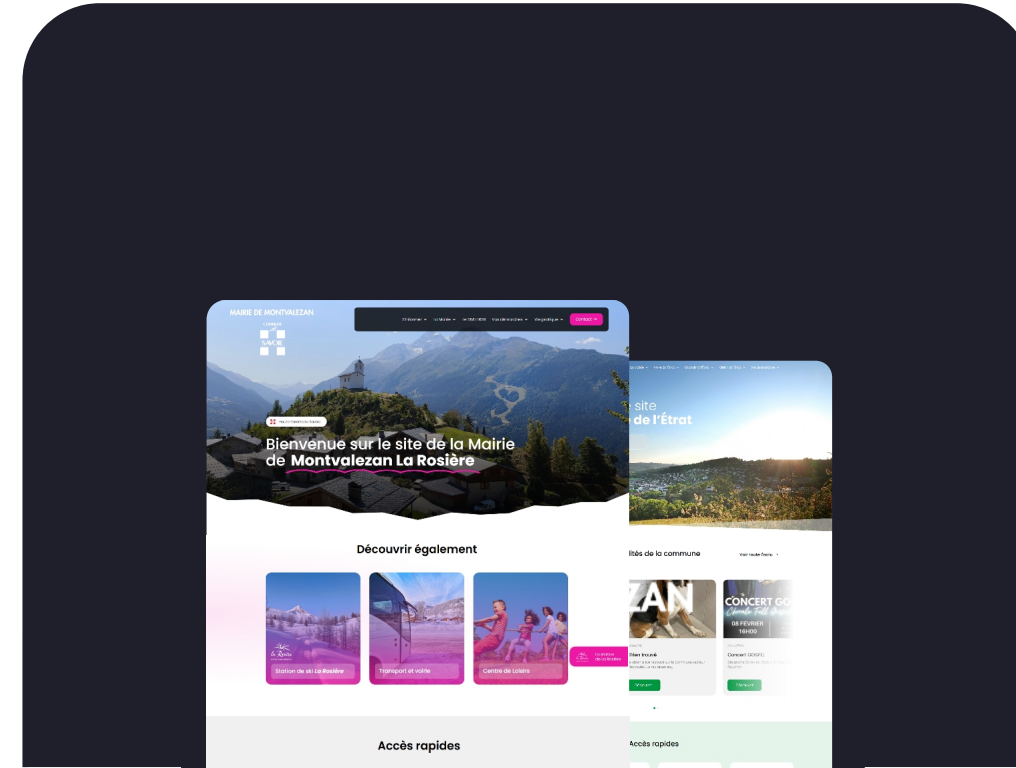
MAIRIE DE MONTVALEZAN

SAVOIE

Contact

Bienvenue sur le site de la Mairie de Montvalezan La Rosière

Découvrir également

Station de ski La Rosière

Transport et voirie

Centre de Loisirs

Accès rapides

site de l'Étrat

ités de la commune

Voir toutes

ZAN

CONCERT GO

08 FEVRIER 16H00

Concert GOSPEL

Accès rapides